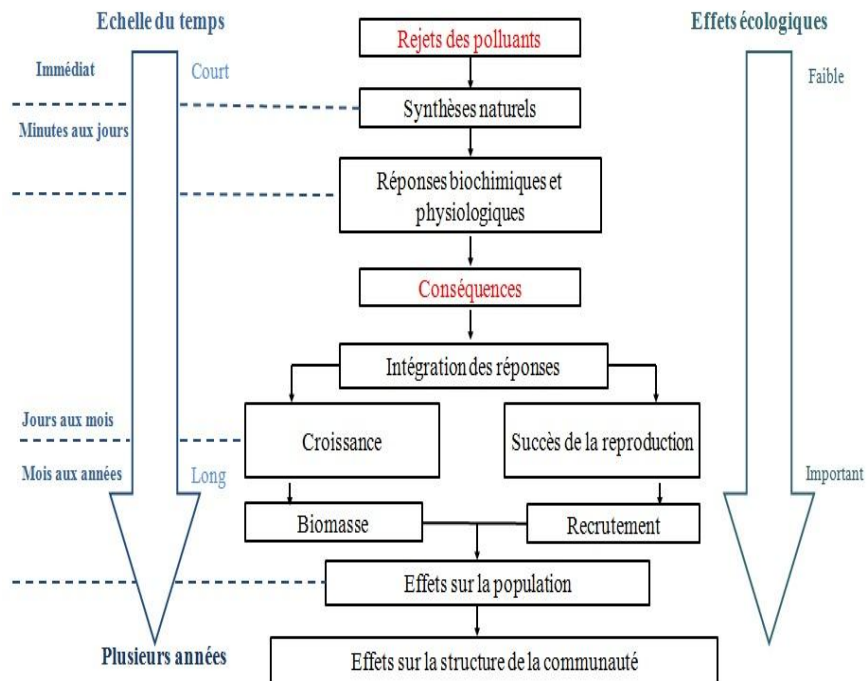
Echelle du temps

Effets écologiques

Immédiat

Court

Rejets des polluants

Faible

Synthèses naturels

Minutes aux jours

Réponses biochimiques et physiologiques

Conséquences

Intégration des réponses

Jours aux mois

Croissance

Succès de la reproduction

Mois aux années

Long

Important

Biomasse

Recrutement

Effets sur la population

Plusieurs années

Effets sur la structure de la communauté